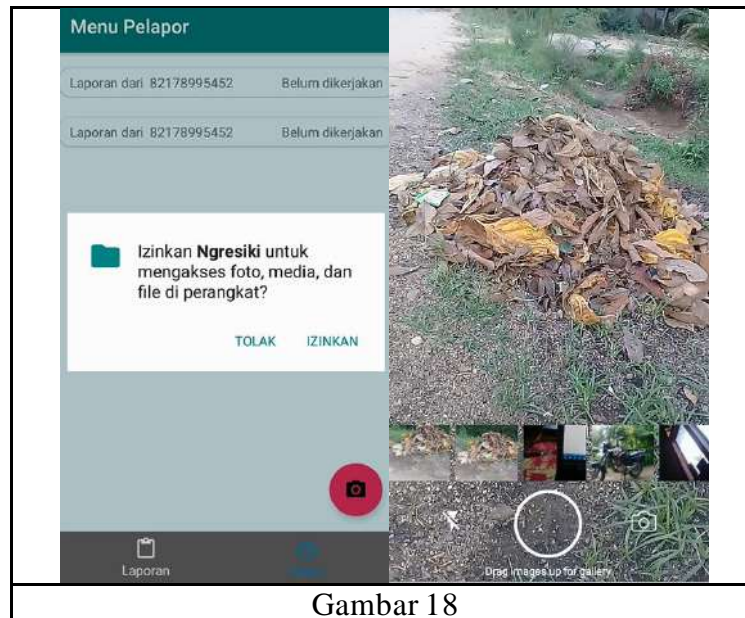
Menu Pelapor

Laporan dari 82178995452 Belum dikerjakan

Laporan dari 82178995452 Belum dikerjakan

Izinkan **Ngresiki** untuk mengakses foto, media, dan file di perangkat?

TOLAK IZINKAN

Laporan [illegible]

Drag images up for gallery

Gambar 18